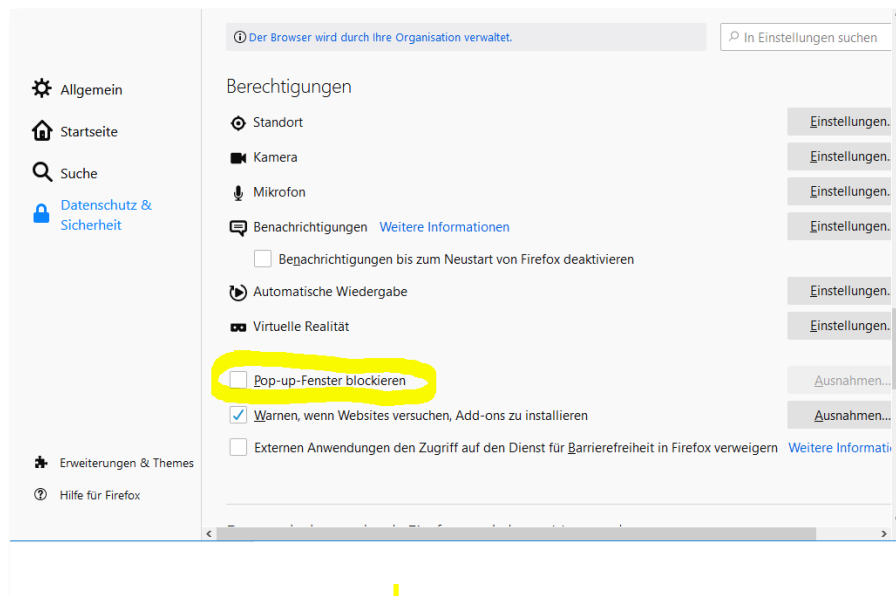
Der Browser wird durch Ihre Organisation verwaltet.

In Einstellungen suchen

Allgemein

Startseite

Suche

Datenschutz & Sicherheit

Berechtigungen

Standort

Einstellungen...

Kamera

Einstellungen...

Mikrofon

Einstellungen...

Benachrichtigungen Weitere Informationen

Einstellungen...

Benachrichtigungen bis zum Neustart von Firefox deaktivieren

Automatische Wiedergabe

Einstellungen...

Virtuelle Realität

Einstellungen...

Pop-up-Fenster blockieren

Ausnahmen...

Warnen, wenn Websites versuchen, Add-ons zu installieren

Ausnahmen...

Externen Anwendungen den Zugriff auf den Dienst für Barrierefreiheit in Firefox verweigern Weitere Informati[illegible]

Erweiterungen & Themes

Hilfe für Firefox

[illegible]